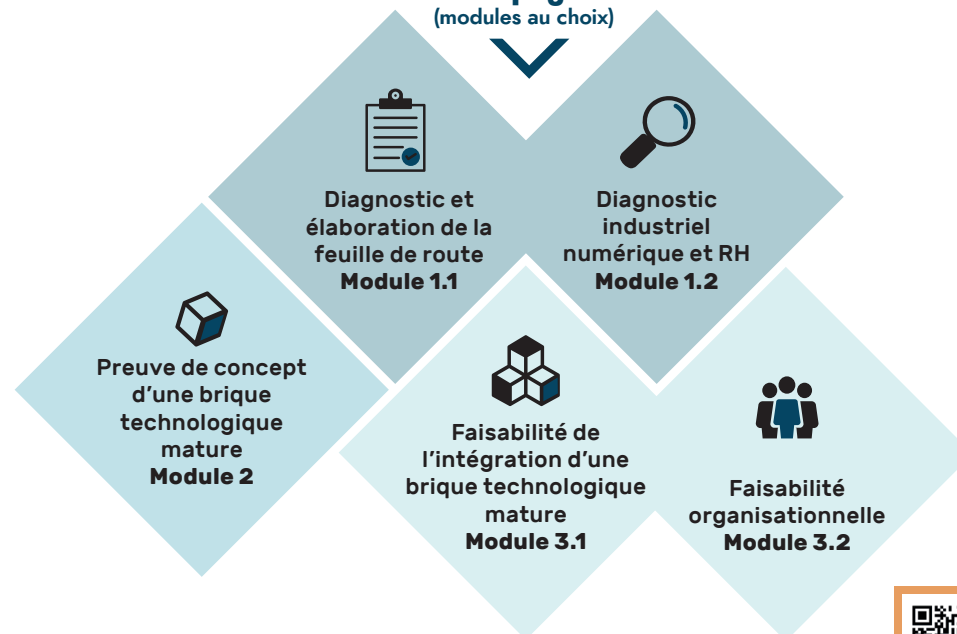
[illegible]
(modules au choix)

Diagnostic et élaboration de la feuille de route
**Module 1.1**

Diagnostic industriel numérique et RH
**Module 1.2**

Preuve de concept d'une brique technologique mature
**Module 2**

Faisabilité de l'intégration d'une brique technologique mature
**Module 3.1**

Faisabilité organisationnelle
**Module 3.2**